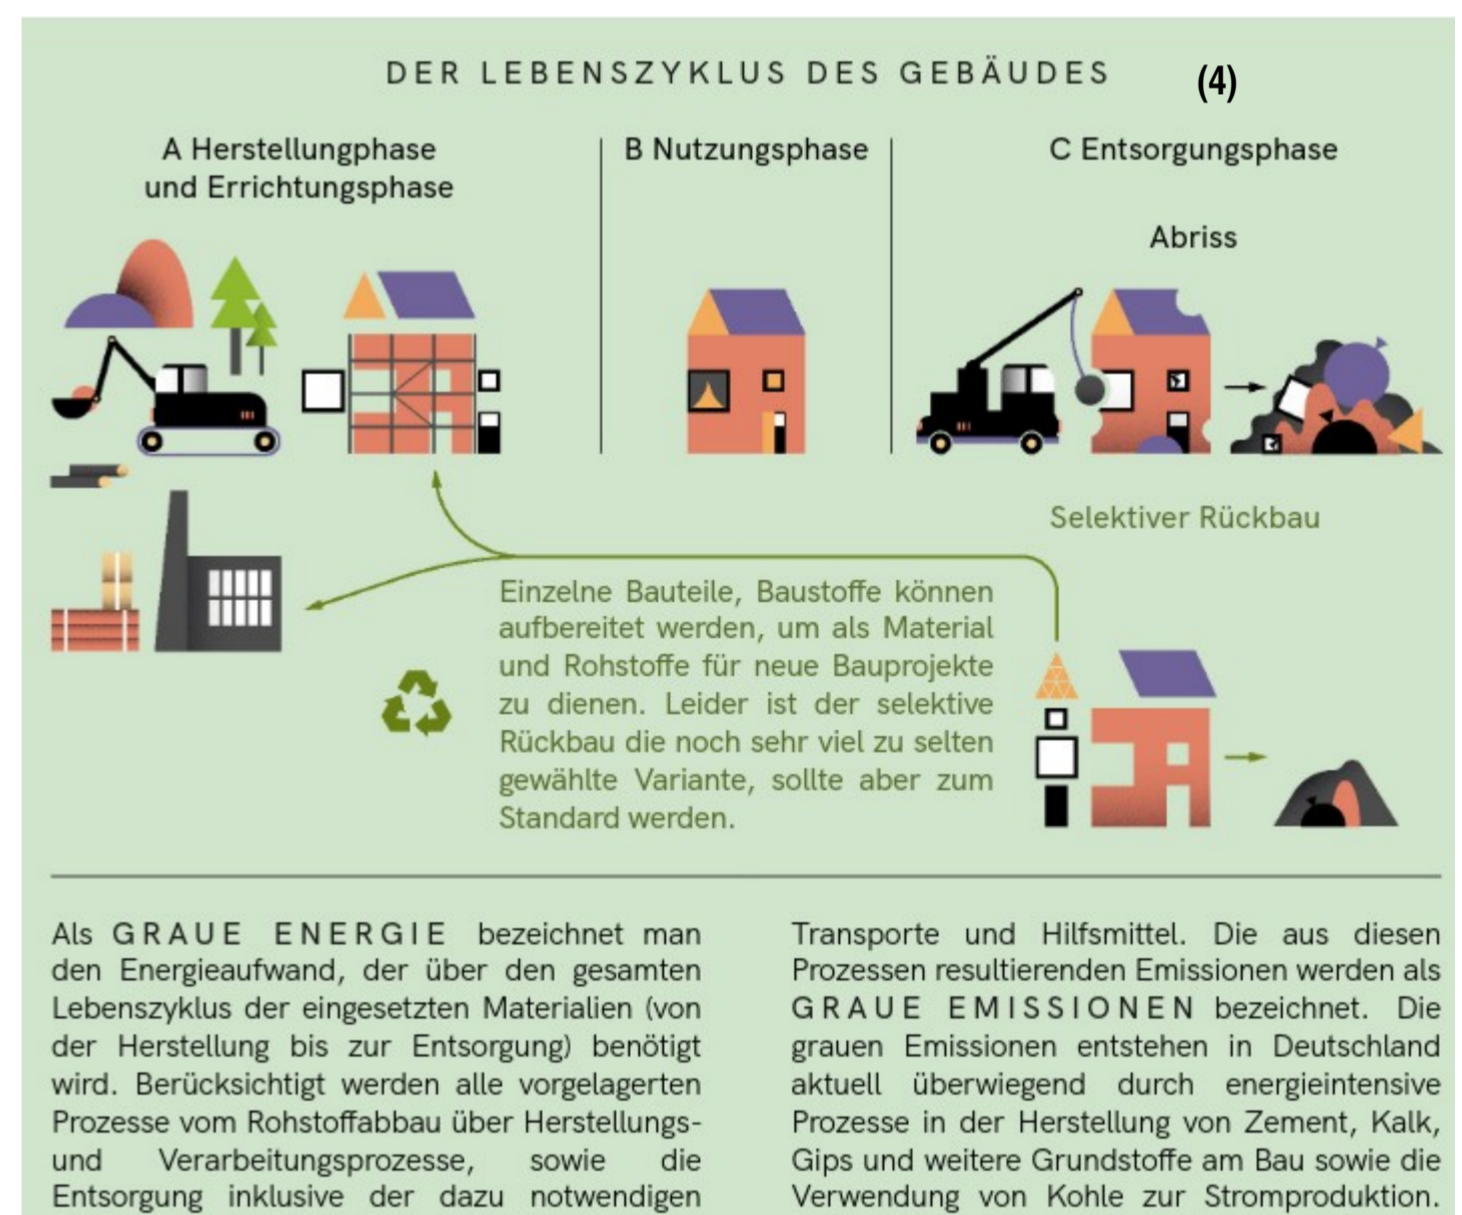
DER LEBENSZYKLUS DES GEBÄUDES (4)

A Herstellungphase und Errichtungsphase

B Nutzungsphase

C Entsorgungsphase

Abriss

Selektiver Rückbau

Einzelne Bauteile, Baustoffe können aufbereitet werden, um als Material und Rohstoffe für neue Bauprojekte zu dienen. Leider ist der selektive Rückbau die noch sehr viel zu selten gewählte Variante, sollte aber zum Standard werden.

Als GRAUE ENERGIE bezeichnet man den Energieaufwand, der über den gesamten Lebenszyklus der eingesetzten Materialien (von der Herstellung bis zur Entsorgung) benötigt wird. Berücksichtigt werden alle vorgelagerten Prozesse vom Rohstoffabbau über Herstellungs- und Verarbeitungsprozesse, sowie die Entsorgung inklusive der dazu notwendigen Transporte und Hilfsmittel. Die aus diesen Prozessen resultierenden Emissionen werden als GRAUE EMISSIONEN bezeichnet. Die grauen Emissionen entstehen in Deutschland aktuell überwiegend durch energieintensive Prozesse in der Herstellung von Zement, Kalk, Gips und weitere Grundstoffe am Bau sowie die Verwendung von Kohle zur Stromproduktion.